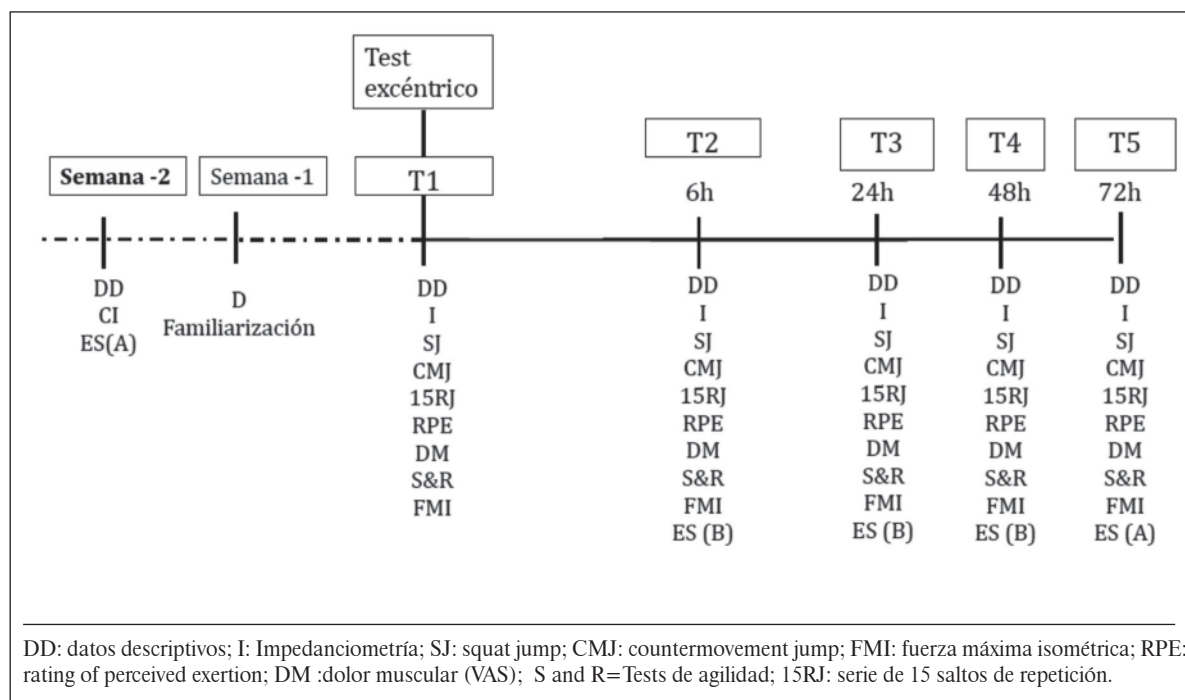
Test excéntrico

Semana -2
DD
CI
ES(A)

Semana -1
D
Familiarización

T1
DD
I
SJ
CMJ
15RJ
RPE
DM
S&R
FMI

T2
6h
DD
I
SJ
CMJ
15RJ
RPE
DM
S&R
FMI
ES (B)

T3
24h
DD
I
SJ
CMJ
15RJ
RPE
DM
S&R
FMI
ES (B)

T4
48h
DD
I
SJ
CMJ
15RJ
RPE
DM
S&R
FMI
ES (B)

T5
72h
DD
I
SJ
CMJ
15RJ
RPE
DM
S&R
FMI
ES (A)

DD: datos descriptivos; I: Impedanciometría; SJ: squat jump; CMJ: countermovement jump; FMI: fuerza máxima isométrica; RPE: rating of perceived exertion; DM :dolor muscular (VAS); S and R=Tests de agilidad; 15RJ: serie de 15 saltos de repetición.